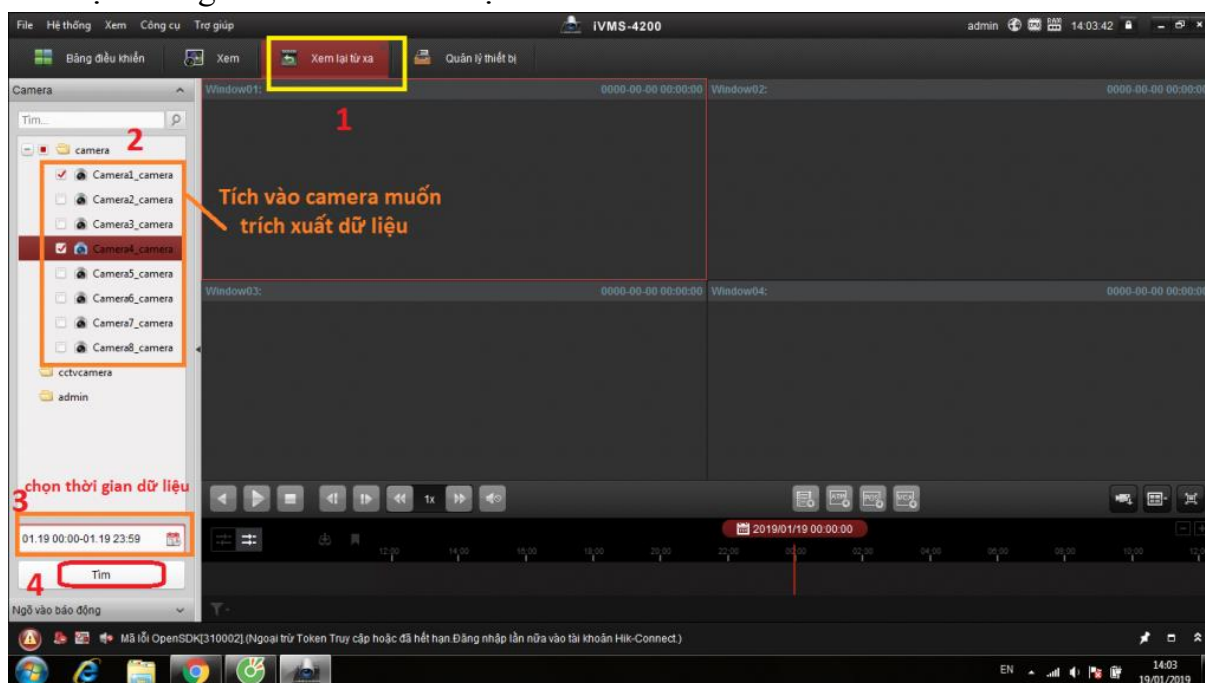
File Hệ thống Xem Công cụ Trợ giúp

iVMS-4200

admin 14:03:42

Bảng điều khiển Xem Xem lại từ xa Quản lý thiết bị

Camera

Tìm...

camera

Camera1_camera
Camera2_camera
Camera3_camera
Camera4_camera
Camera5_camera
Camera6_camera
Camera7_camera
Camera8_camera

cctvcamera

admin

Window01: 0000-00-00 00:00:00
Window02: 0000-00-00 00:00:00
Window03: 0000-00-00 00:00:00
Window04: 0000-00-00 00:00:00

1

2

Tích vào camera muốn trích xuất dữ liệu

3 chọn thời gian dữ liệu

01.19 00:00-01.19 23:59

4 Tìm

1x

2019/01/19 00:00:00

12:00 14:00 16:00 18:00 20:00 22:00 00:00 02:00 04:00 06:00 08:00 10:00 12:00

Ngõ vào báo động

Mã lỗi OpenSDK[310002].(Ngoại trừ Token Truy cập hoặc đã hết hạn.Đăng nhập lần nữa vào tài khoản Hik-Connect.)

EN 14:03 19/01/2019